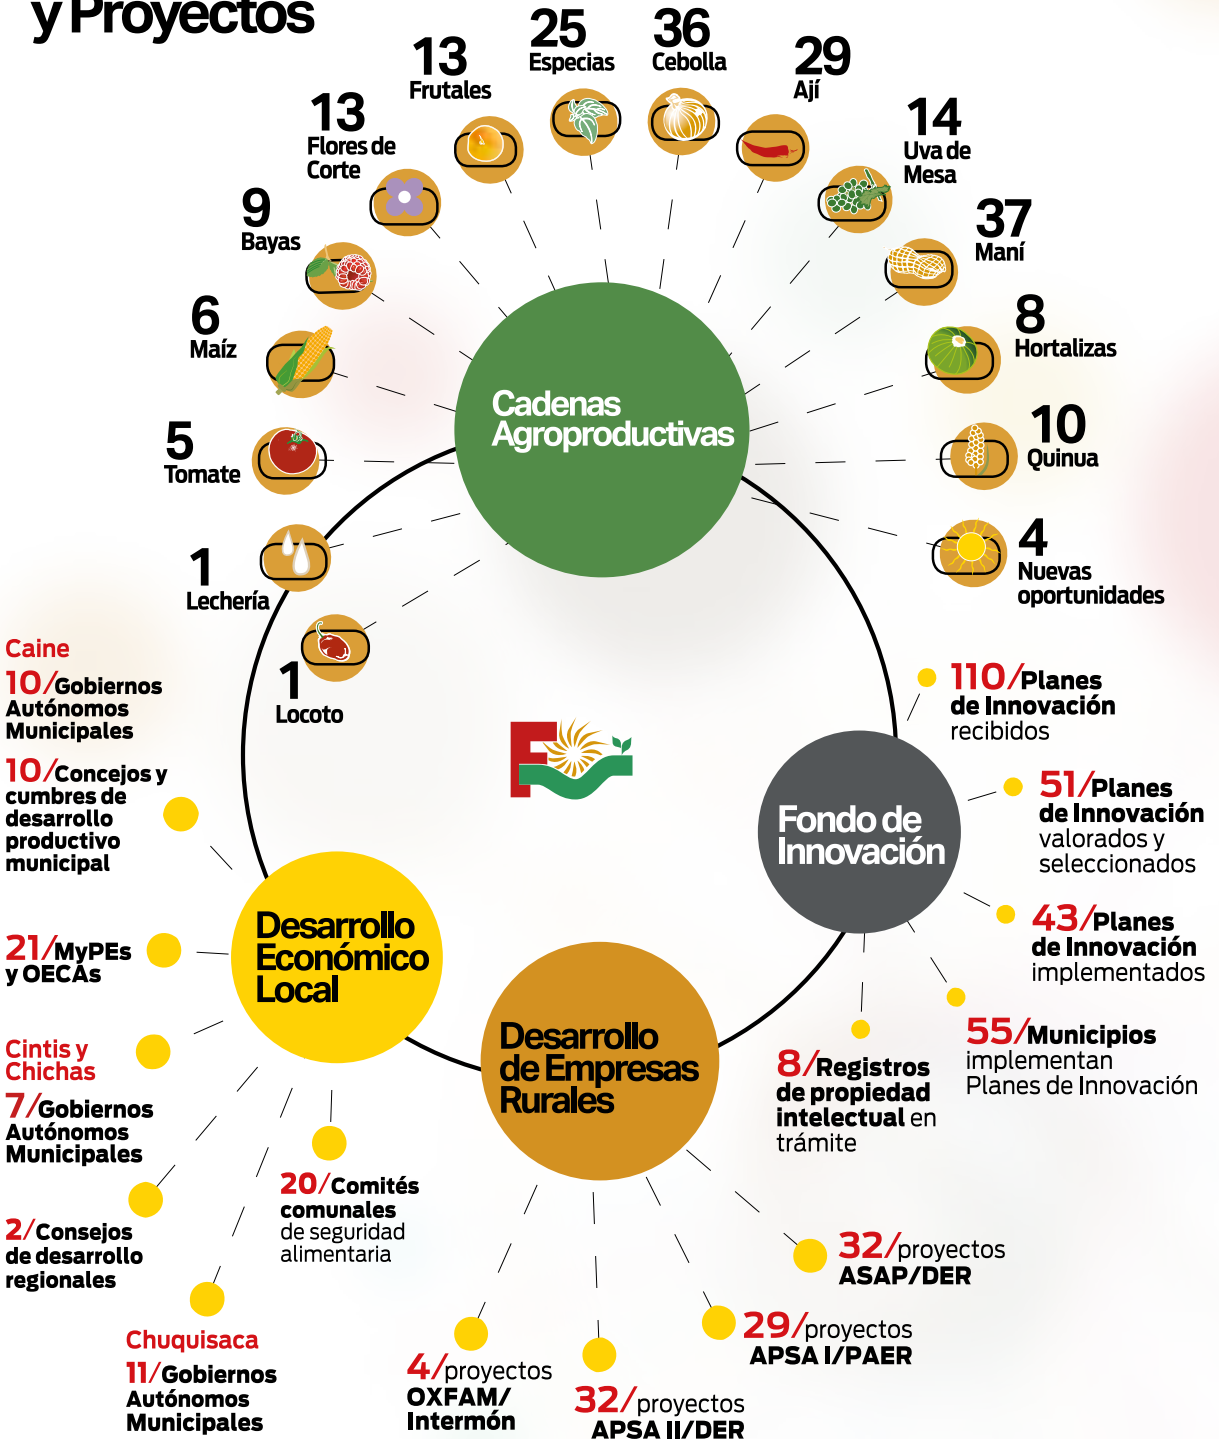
y Proyectos

13 Frutales
25 Especias
36 Cebolla
29 Ají
13 Flores de Corte
14 Uva de Mesa
9 Bayas
37 Maní
6 Maíz
8 Hortalizas
5 Tomate
10 Quinua
1 Lechería
4 Nuevas oportunidades
1 Locoto

Cadenas Agroproductivas

Fondo de Innovación

Desarrollo Económico Local

Desarrollo de Empresas Rurales

110/Planes de Innovación recibidos

51/Planes de Innovación valorados y seleccionados

43/Planes de Innovación implementados

55/Municipios implementan Planes de Innovación

8/Registros de propiedad intelectual en trámite

Caine
10/Gobiernos Autónomos Municipales

10/Concejos y cumbres de desarrollo productivo municipal

21/MyPEs y OECAs

Cintis y Chichas
7/Gobiernos Autónomos Municipales

2/Consejos de desarrollo regionales

Chuquisaca
11/Gobiernos Autónomos Municipales

20/Comités comunales de seguridad alimentaria

4/proyectos OXFAM/ Intermón

32/proyectos APSA II/DER

29/proyectos APSA I/PAER

32/proyectos ASAP/DER